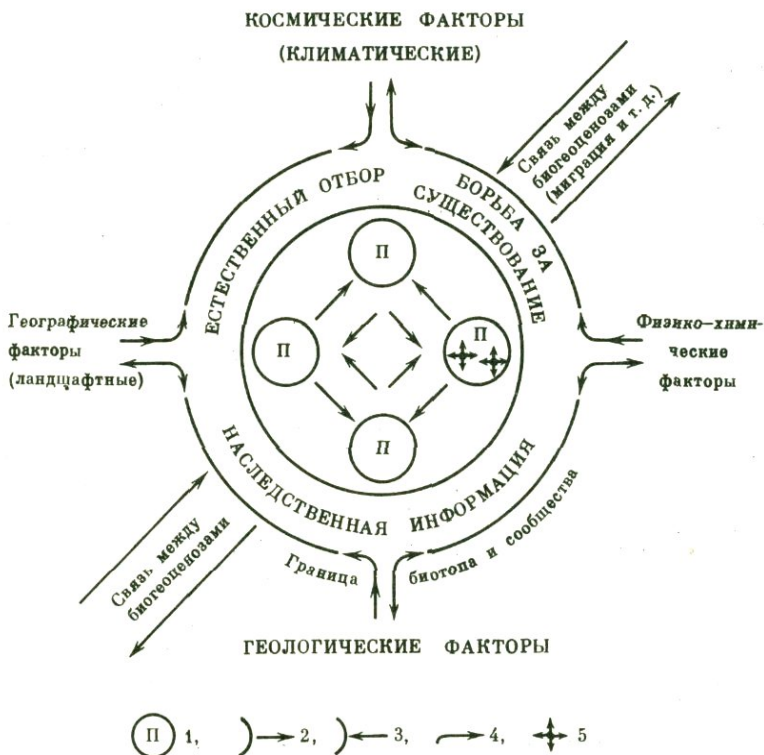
КОСМИЧЕСКИЕ ФАКТОРЫ
(КЛИМАТИЧЕСКИЕ)

Связь между биогеоценозами (миграция и т. д.)

ЕСТЕСТВЕННЫЙ ОТБОР

БОРЬБА ЗА СУЩЕСТВОВАНИЕ

П

Географические факторы (ландшафтные)

П

П

Физико-химические факторы

П

НАСЛЕДСТВЕННАЯ ИНФОРМАЦИЯ

Связь между биогеоценозами

Граница биотопа и сообщества

ГЕОЛОГИЧЕСКИЕ ФАКТОРЫ

П 1, 2, 3, 4, 5